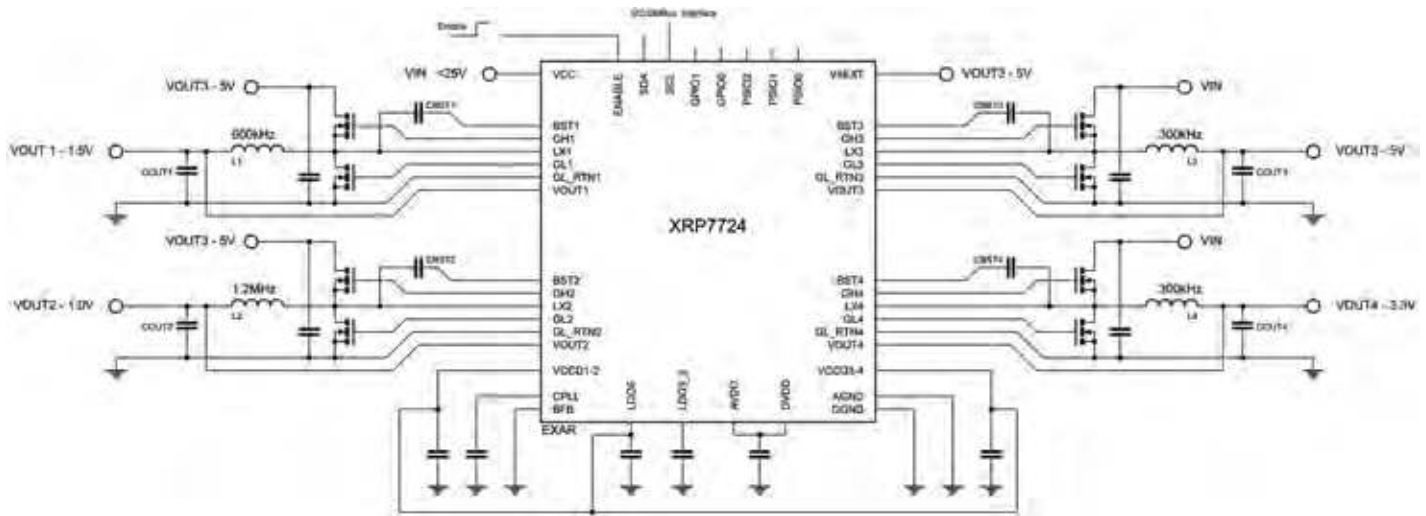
Enable
I2C/SMBus Interface
VIN <25V
VCC
ENABLE
SDA
SCL
GPIO1
GPIO0
PSIO2
PSIO1
PSIO0
V5EXT
VOUT3 - 5V
VOUT3 - 5V
VIN
CBST1
CBST3
BST1
GH1
LX1
GL1
GL_RTN1
VOUT1
BST3
GH3
LX3
GL3
GL_RTN3
VOUT3
600kHz
L1
300kHz
L3
VOUT 1 - 1.5V
COUT1
VOUT3 - 5V
COUT3
XRP7724
VOUT3 - 5V
VIN
CBST2
CBST4
BST2
GH2
LX2
GL2
GL_RTN2
VOUT2
BST4
GH4
LX4
GL4
GL_RTN4
VOUT4
1.2MHz
L2
300kHz
L4
VOUT2 - 1.0V
COUT2
VOUT4 - 3.3V
COUT4
VCCD1-2
VCCD3-4
CPLL
BFB
LDO5
LDO3_3
AVDD
DVDD
AGND
DGND
EXAR